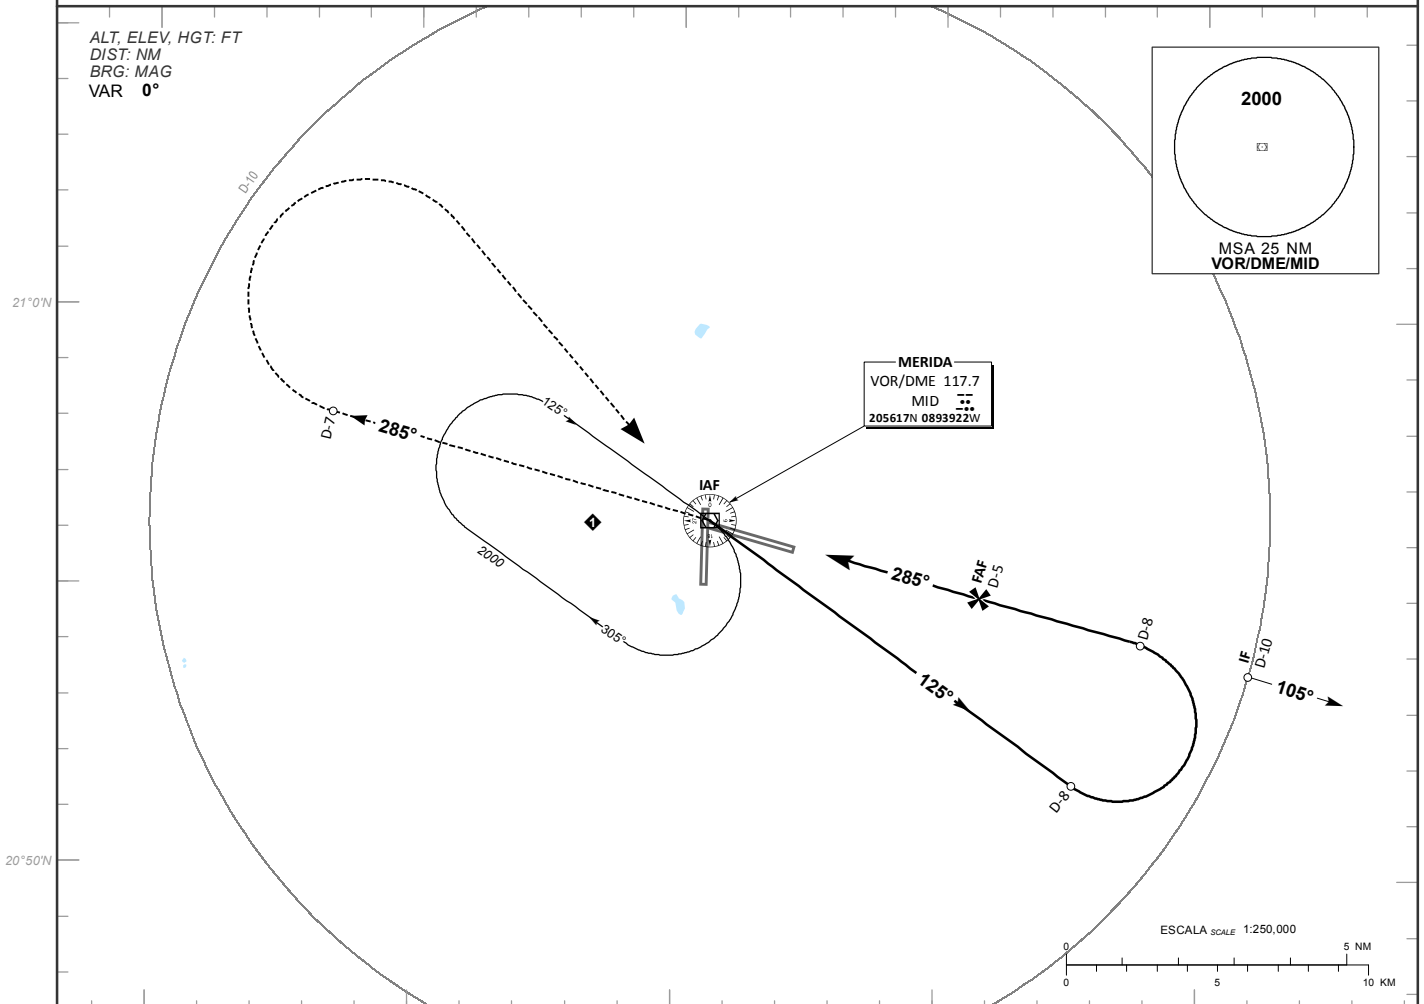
ALT, ELEV, HGT: FT
DIST: NM
BRG: MAG
VAR 0°

2000

MSA 25 NM
VOR/DME/MID

D-10

21°0'N

MERIDA
VOR/DME 117.7
MID
205617N 0893922W

125°

D-7

285°

IAF

1

2000

305°

285°

FAF
D-5

D-8

IF
D-10

105°

125°

D-8

20°50'N

ESCALA SCALE 1:250,000

0
5 NM
0
5
10 KM